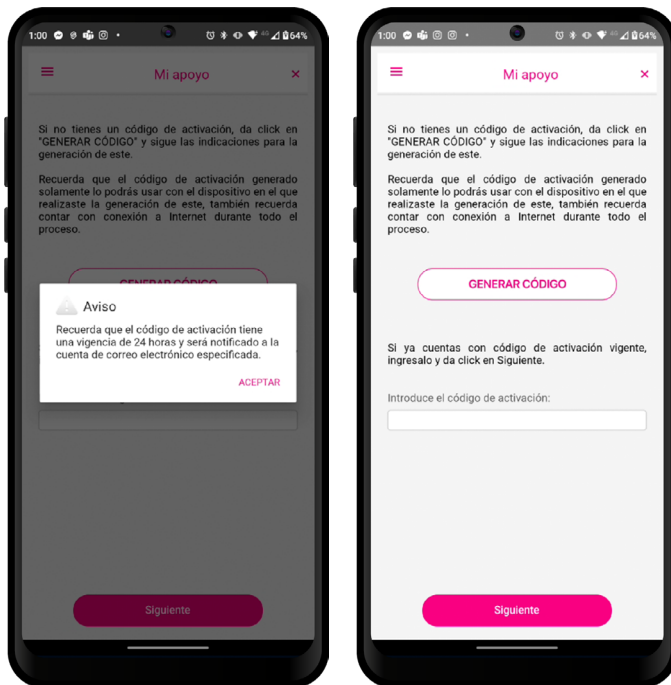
1:00 64%

Mi apoyo

Si no tienes un código de activación, da click en "GENERAR CÓDIGO" y sigue las indicaciones para la generación de este.

Recuerda que el código de activación generado solamente lo podrás usar con el dispositivo en el que realizaste la generación de este, también recuerda contar con conexión a Internet durante todo el proceso.

GENERAR CÓDIGO

Aviso

Recuerda que el código de activación tiene una vigencia de 24 horas y será notificado a la cuenta de correo electrónico especificada.

ACEPTAR

Siguiente

1:00 64%

Mi apoyo

Si no tienes un código de activación, da click en "GENERAR CÓDIGO" y sigue las indicaciones para la generación de este.

Recuerda que el código de activación generado solamente lo podrás usar con el dispositivo en el que realizaste la generación de este, también recuerda contar con conexión a Internet durante todo el proceso.

GENERAR CÓDIGO

Si ya cuentas con código de activación vigente, ingrésalo y da click en Siguiente.

Introduce el código de activación:

Siguiente